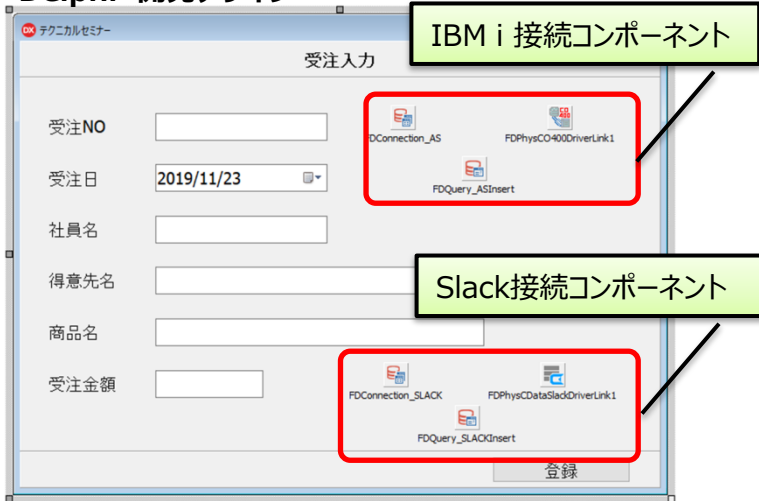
テクニカルセミナー

受注入力

IBM i 接続コンポーネント

受注NO

FDConnection_AS

FDPhysCO400DriverLink1

FDQuery_ASInsert

受注日 2019/11/23

社員名

得意先名

Slack接続コンポーネント

商品名

受注金額

FDConnection_SLACK

FDPhysCDataSlackDriverLink1

FDQuery_SLACKInsert

登録